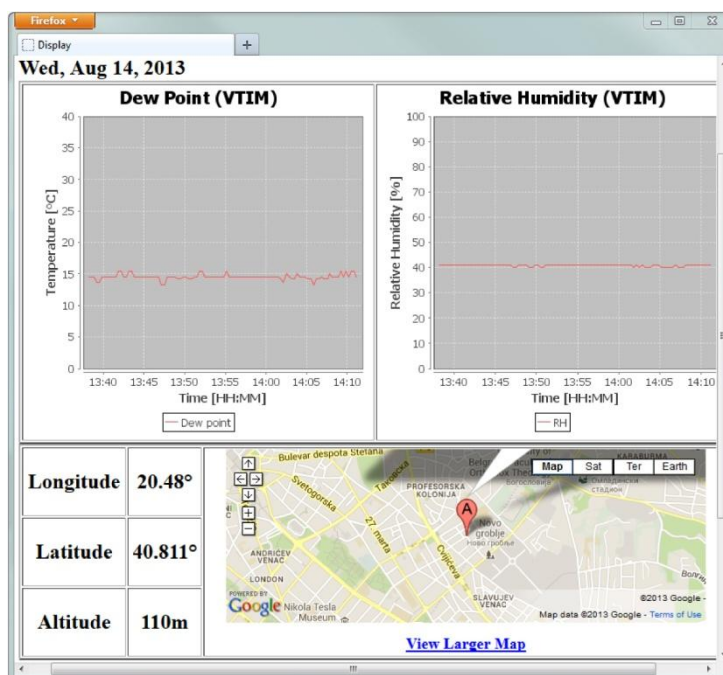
Firefox

Display +

Wed, Aug 14, 2013

Dew Point (VTIM)

Temperature [°C]

40 35 30 25 20 15 10 5 0

13:40 13:45 13:50 13:55 14:00 14:05 14:10

Time [HH:MM]

Dew point

Relative Humidity (VTIM)

Relative Humidity [%]

100 90 80 70 60 50 40 30 20 10 0

13:40 13:45 13:50 13:55 14:00 14:05 14:10

Time [HH:MM]

RH

| Longitude | 20.48° |
|---|---|
| Latitude | 40.811° |
| Altitude | 110m |

Bulevar despota Stefana

Map Sat Ter Earth

KARABURMA

Svetogorska

Takovska

PROFESORSKA KOLONIJA

27. marta

A

Novo groblje

Novo groblje

ANDRICEV VENAC

LONDON

Cvijićeva

SLAVUJEV VENAC

POWERED BY Google

Nikola Tesla Museum

©2013 Google

Map data ©2013 Google - Terms of Use

View Larger Map